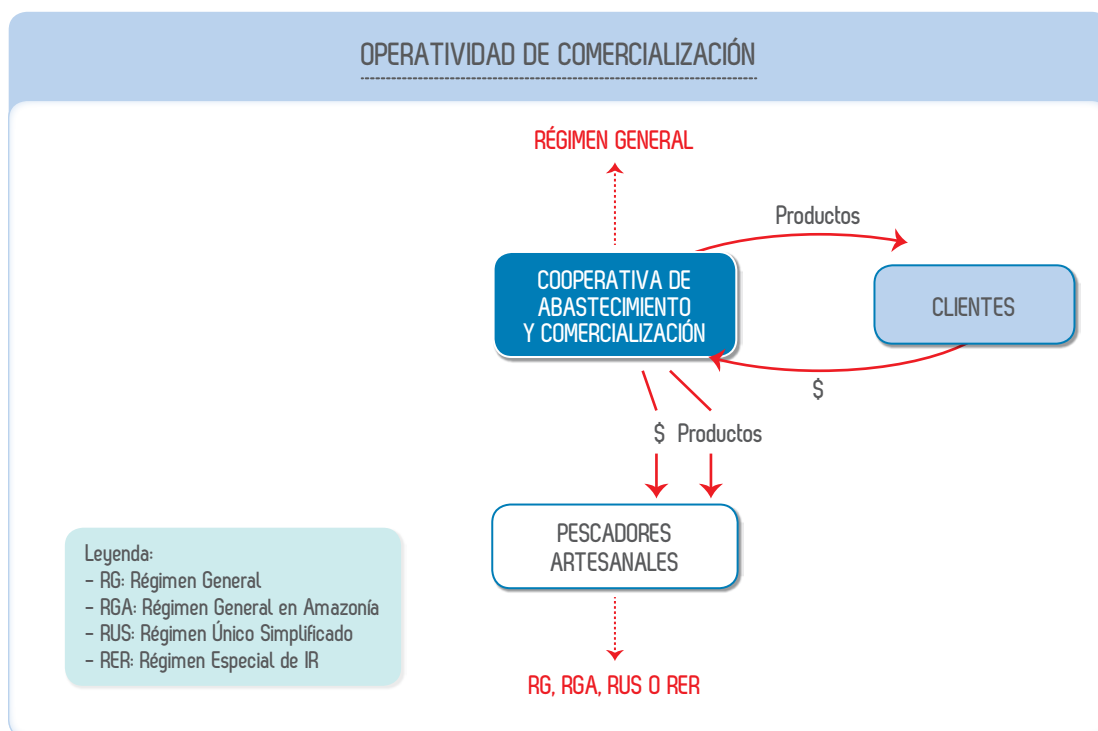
OPERATIVIDAD DE COMERCIALIZACIÓN

RÉGIMEN GENERAL

Productos

COOPERATIVA DE ABASTECIMIENTO Y COMERCIALIZACIÓN

CLIENTES

$

$ Productos

PESCADORES ARTESANALES

Leyenda:
- RG: Régimen General
- RGA: Régimen General en Amazonía
- RUS: Régimen Único Simplificado
- RER: Régimen Especial de IR

RG, RGA, RUS O RER